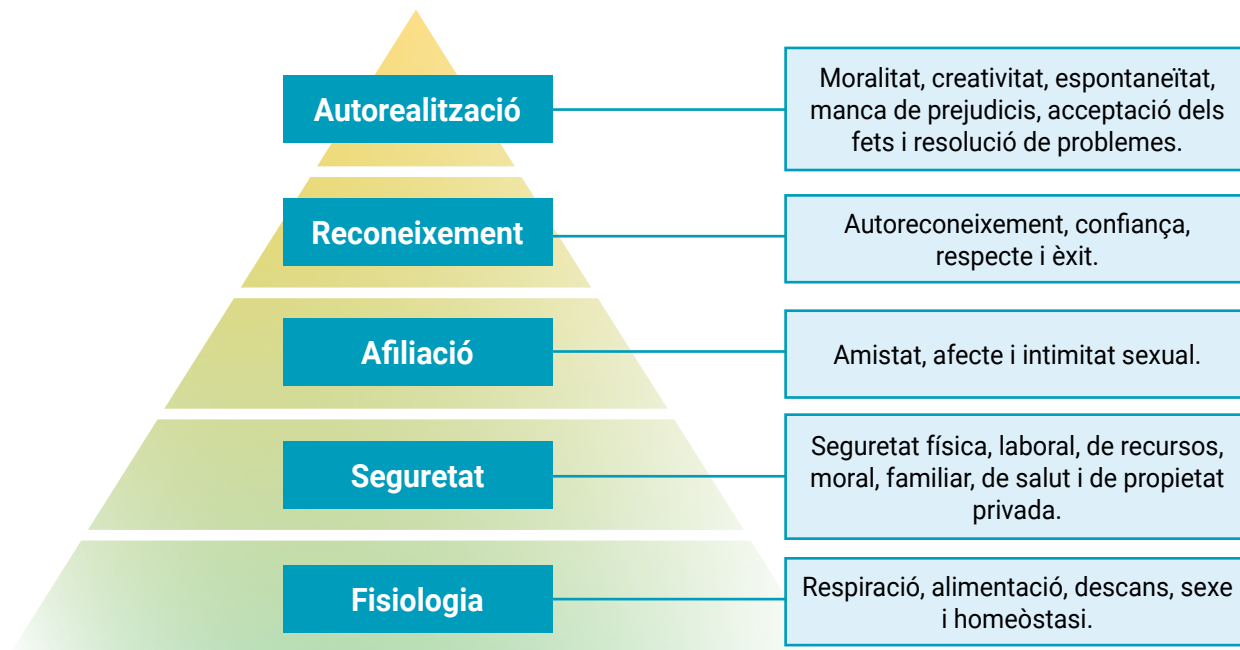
Autorealització

Moralitat, creativitat, espontaneïtat, manca de prejudicis, acceptació dels fets i resolució de problemes.

Reconeixement

Autoreconeixement, confiança, respecte i èxit.

Afiliació

Amistat, afecte i intimitat sexual.

Seguretat

Seguretat física, laboral, de recursos, moral, familiar, de salut i de propietat privada.

Fisiologia

Respiració, alimentació, descans, sexe i homeòstasi.